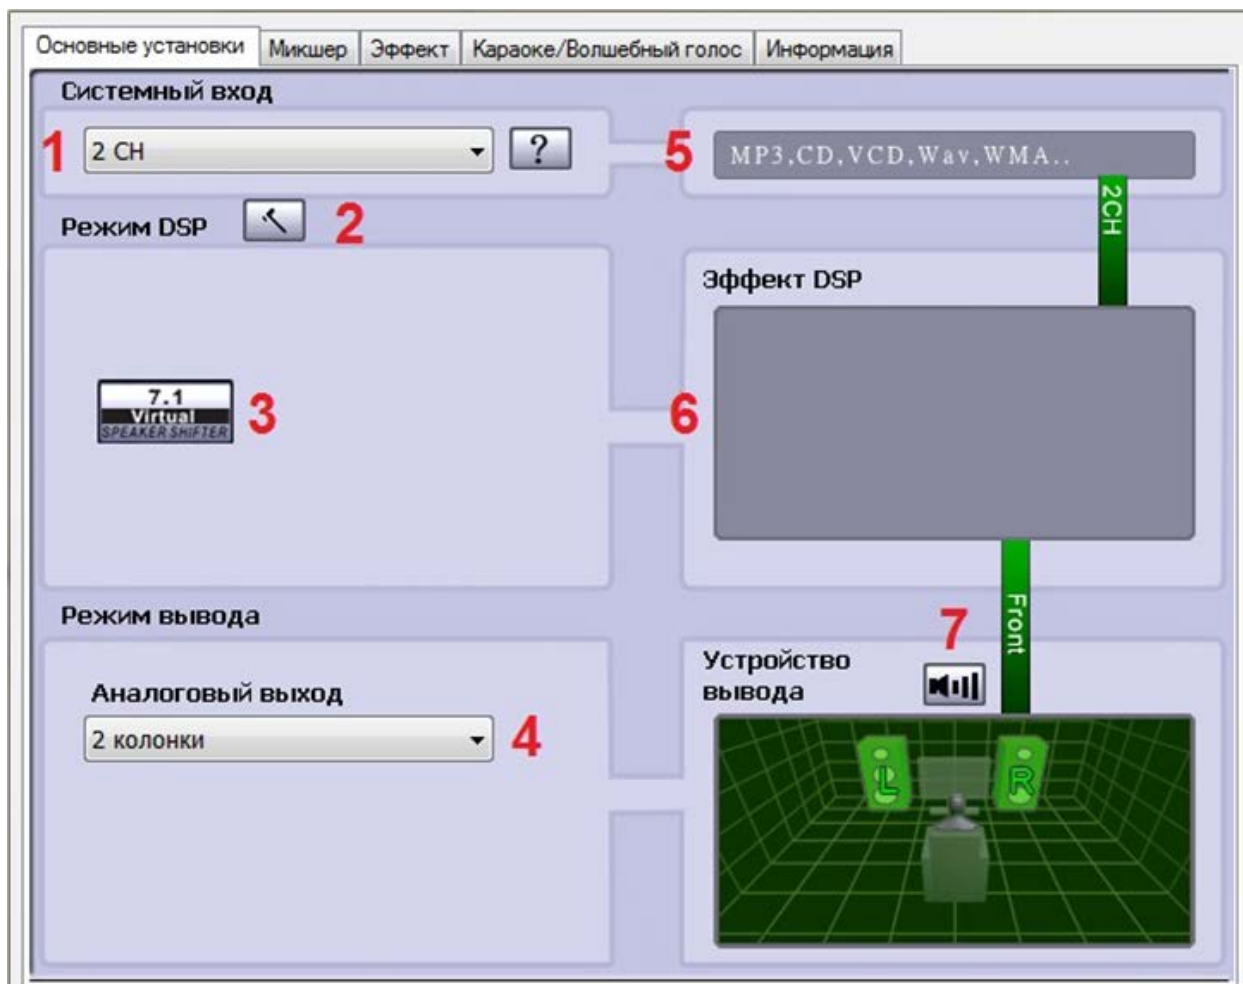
Основные установки | Микшер | Эффект | Караоке/Волшебный голос | Информация

Системный вход

1 2 CH ?

5 MP3,CD,VCD,Wav,WMA..

2CH

Режим DSP 2

Эффект DSP

7.1 Virtual SPEAKER SHIFTER 3

6

Режим вывода

Front

7

Устройство вывода

Аналоговый выход

2 колонки 4

L R